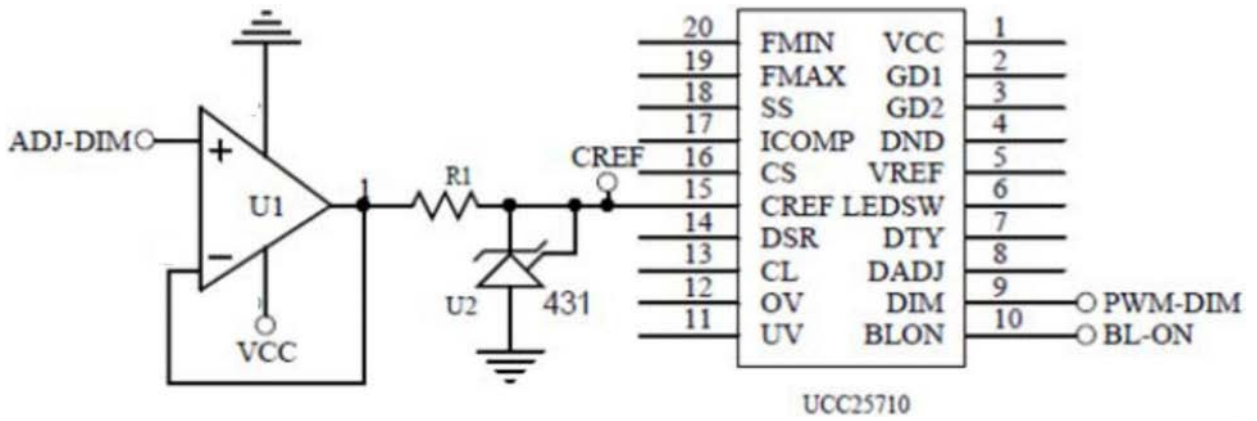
ADJ-DIM
+
−
U1
1
VCC
R1
U2
431
CREF

| 20 | FMIN | VCC | 1 |
|---|---|---|---|
| 19 | FMAX | GD1 | 2 |
| 18 | SS | GD2 | 3 |
| 17 | ICOMP | DND | 4 |
| 16 | CS | VREF | 5 |
| 15 | CREF | LEDSW | 6 |
| 14 | DSR | DTY | 7 |
| 13 | CL | DADJ | 8 |
| 12 | OV | DIM | 9 |
| 11 | UV | BLON | 10 |

PWM-DIM
BL-ON
UCC25710